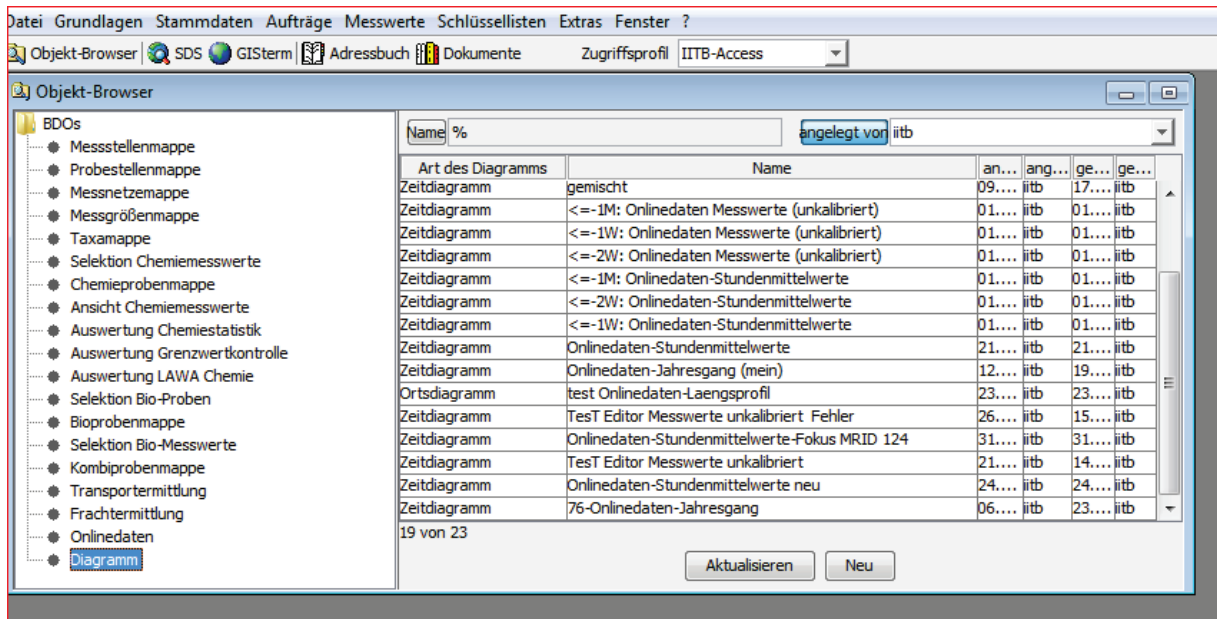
Datei Grundlagen Stammdaten Aufträge Messwerte Schlüssellisten Extras Fenster ?

Objekt-Browser SDS GISterm Adressbuch Dokumente Zugriffsprofil IITB-Access

Objekt-Browser

BDOs
Messstellenmappe
Probestellenmappe
Messnetzemappe
Messgrößenmappe
Taxamappe
Selektion Chemiemesswerte
Chemieprobenmappe
Ansicht Chemiemesswerte
Auswertung Chemiestatistik
Auswertung Grenzwertkontrolle
Auswertung LAWA Chemie
Selektion Bio-Proben
Bioprobenmappe
Selektion Bio-Messwerte
Kombiprobenmappe
Transportermittlung
Frachtermittlung
Onlinedaten
Diagramm

Name %
angelegt von iitb

| Art des Diagramms | Name | an... | ang... | ge... | ge... |
|---|---|---|---|---|---|
| Zeitdiagramm | gemischt | 09.... | iitb | 17.... | iitb |
| Zeitdiagramm | <=-1M: Onlinedaten Messwerte (unkalibriert) | 01.... | iitb | 01.... | iitb |
| Zeitdiagramm | <=-1W: Onlinedaten Messwerte (unkalibriert) | 01.... | iitb | 01.... | iitb |
| Zeitdiagramm | <=-2W: Onlinedaten Messwerte (unkalibriert) | 01.... | iitb | 01.... | iitb |
| Zeitdiagramm | <=-1M: Onlinedaten-Stundenmittelwerte | 01.... | iitb | 01.... | iitb |
| Zeitdiagramm | <=-2W: Onlinedaten-Stundenmittelwerte | 01.... | iitb | 01.... | iitb |
| Zeitdiagramm | <=-1W: Onlinedaten-Stundenmittelwerte | 01.... | iitb | 01.... | iitb |
| Zeitdiagramm | Onlinedaten-Stundenmittelwerte | 21.... | iitb | 21.... | iitb |
| Zeitdiagramm | Onlinedaten-Jahresgang (mein) | 12.... | iitb | 19.... | iitb |
| Ortsdiagramm | test Onlinedaten-Laengsprofil | 23.... | iitb | 23.... | iitb |
| Zeitdiagramm | TesT Editor Messwerte unkalibriert Fehler | 26.... | iitb | 15.... | iitb |
| Zeitdiagramm | Onlinedaten-Stundenmittelwerte-Fokus MRID 124 | 31.... | iitb | 31.... | iitb |
| Zeitdiagramm | TesT Editor Messwerte unkalibriert | 21.... | iitb | 14.... | iitb |
| Zeitdiagramm | Onlinedaten-Stundenmittelwerte neu | 24.... | iitb | 24.... | iitb |
| Zeitdiagramm | 76-Onlinedaten-Jahresgang | 06.... | iitb | 23.... | iitb |

19 von 23

Aktualisieren Neu